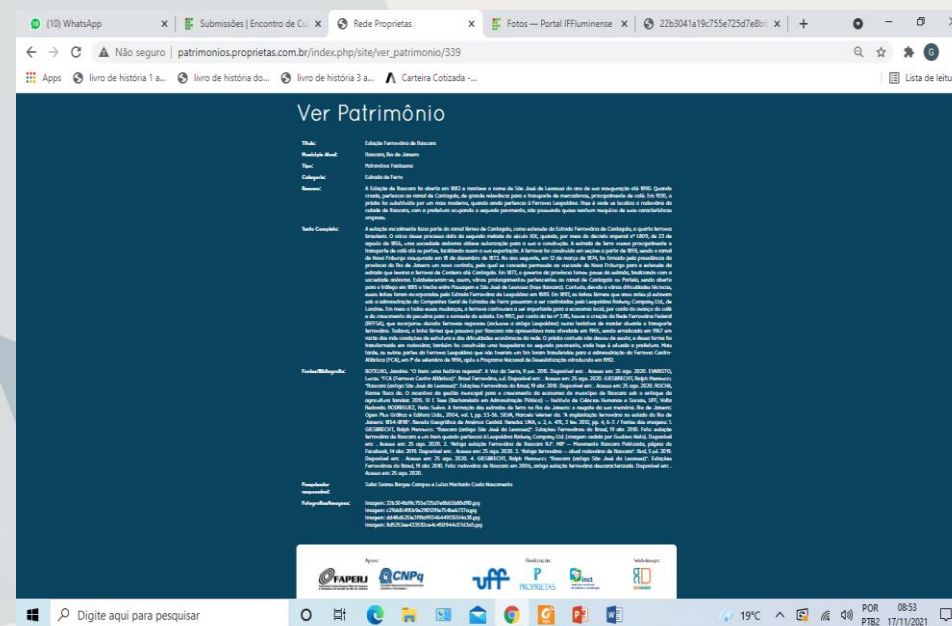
(10) WhatsApp | Submissões | Encontro de Cu | Rede Proprietas | Fotos — Portal IFFluminense | 22b3041a19c755e725d7e8b

Não seguro | patrimonios.proprietas.com.br/index.php/site/ver_patrimonio/339

Apps | livro de história 1 a... | livro de história do... | livro de história 3 a... | Carteira Cotizada -... | Lista de leitu

Ver Patrimônio

Título: Estação Ferroviária de Boacica

Município Atual: Boacica, Rio de Janeiro

Tipo: Patrimônios Ferroviários

Categoria: Estrada de Ferro

Resumo: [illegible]

Texto Completo: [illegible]

Fontes/Bibliografia: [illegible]

Pesquisador responsável: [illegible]

Fotografias/Imagens: Imagem: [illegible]

Apoio: FAPERJ CNPq uff Realização: PROPRIETAS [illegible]

Digite aqui para pesquisar

19°C POR PTB2 08:53 17/11/2021